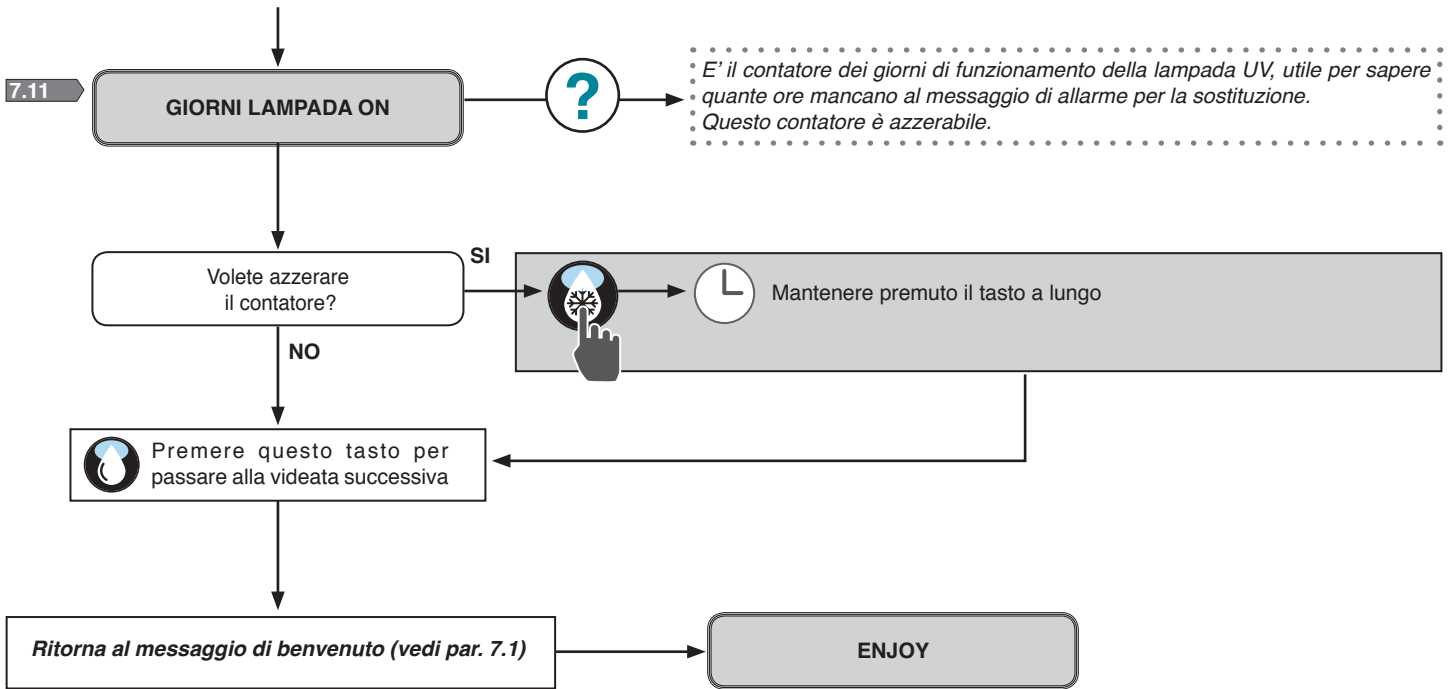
7.11

GIORNI LAMPADA ON

?

E' il contatore dei giorni di funzionamento della lampada UV, utile per sapere quante ore mancano al messaggio di allarme per la sostituzione.
Questo contatore è azzerabile.

Volete azzerare il contatore?

SI

Mantenere premuto il tasto a lungo

NO

Premere questo tasto per passare alla videata successiva

Ritorna al messaggio di benvenuto (vedi par. 7.1)

ENJOY